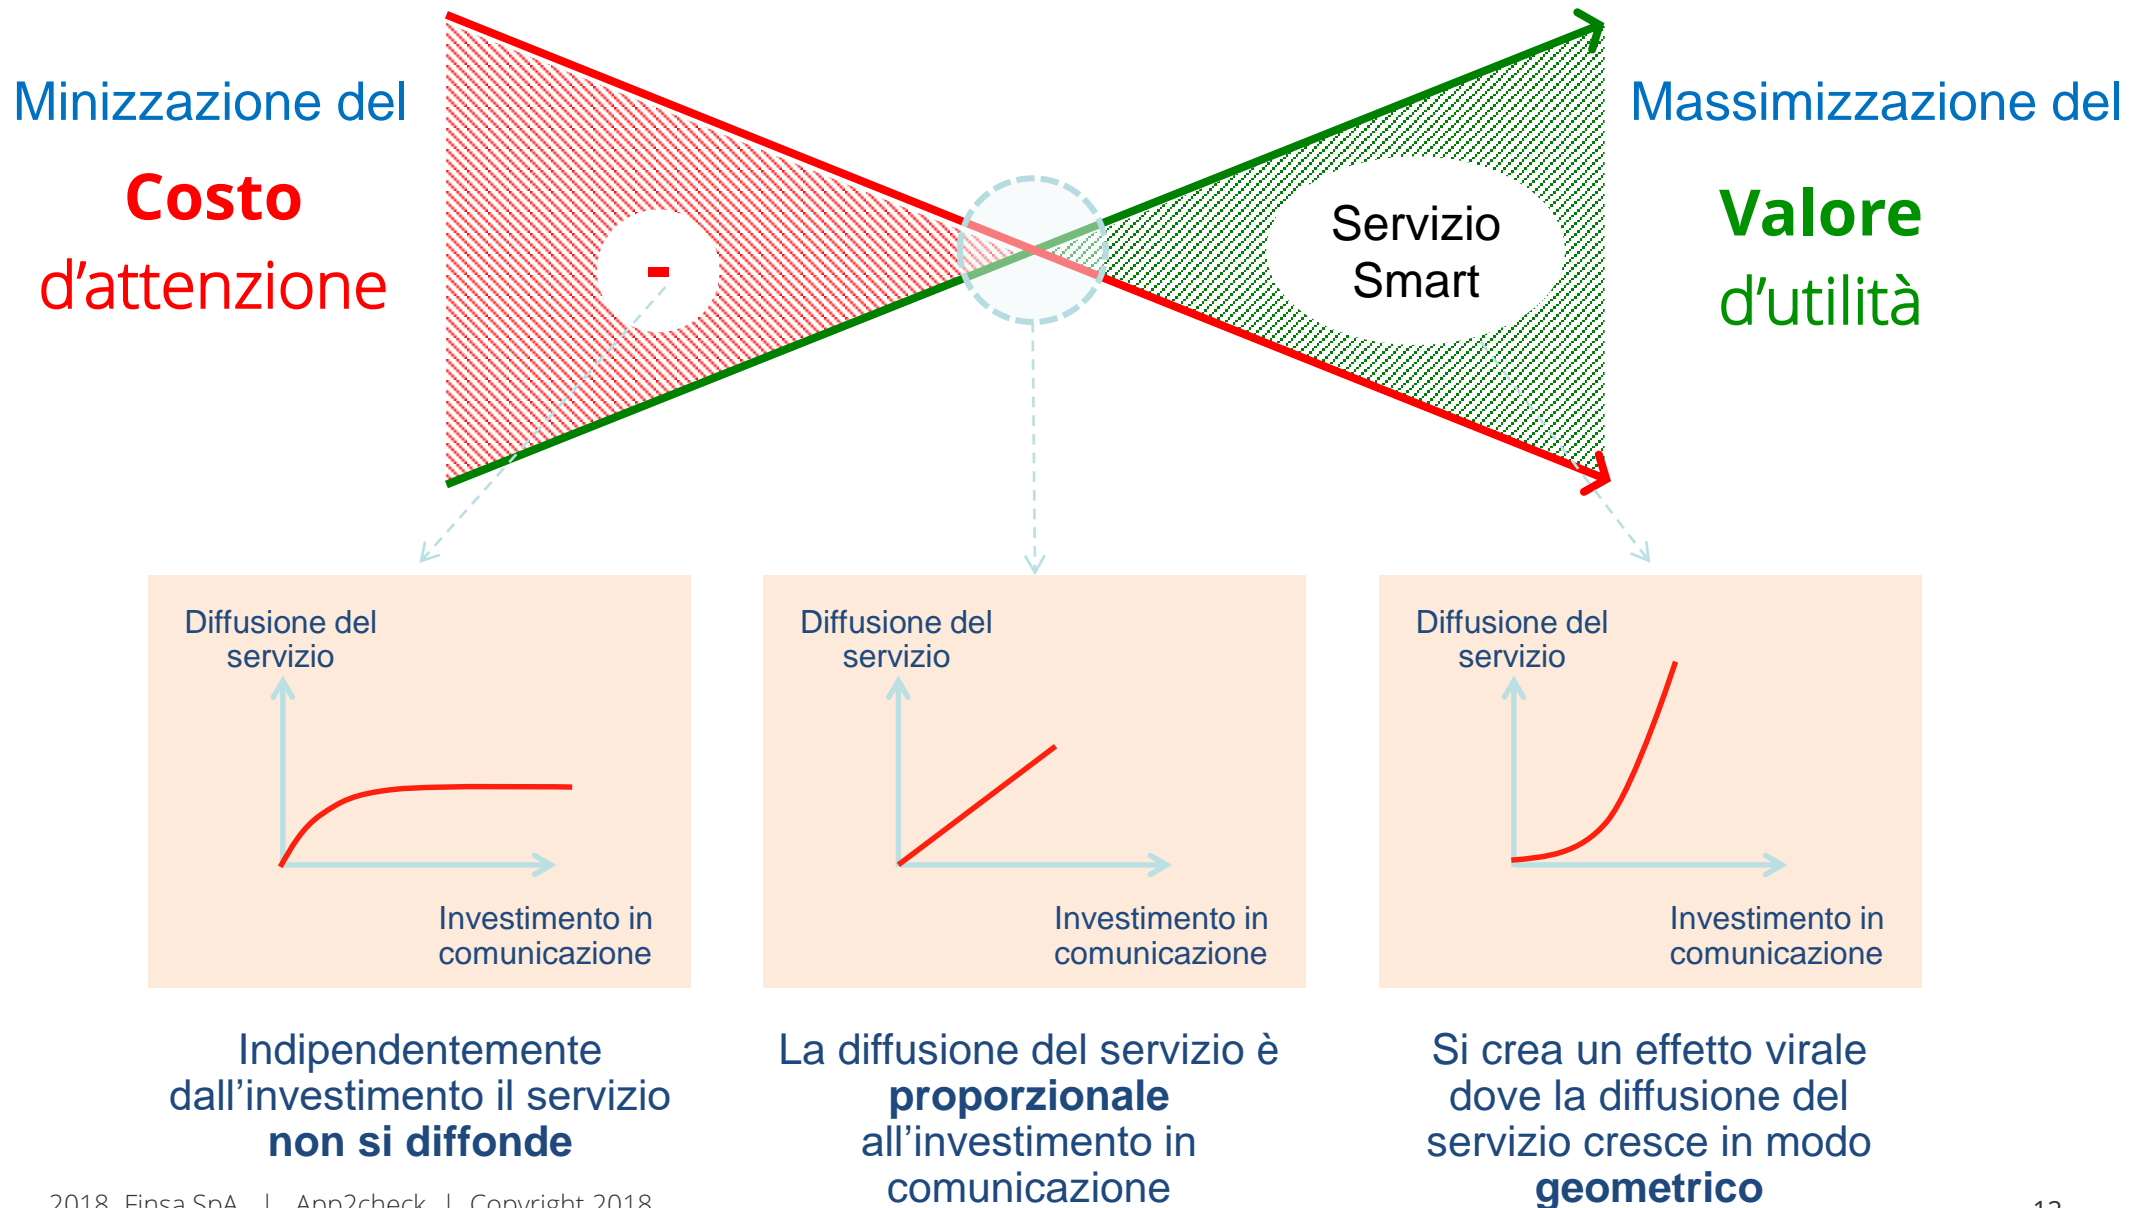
Minizzazione del

Costo

d'attenzione

-

Servizio Smart

Massimizzazione del

Valore

d'utilità

Diffusione del servizio

Investimento in comunicazione

Diffusione del servizio

Investimento in comunicazione

Diffusione del servizio

Investimento in comunicazione

Indipendentemente dall'investimento il servizio **non si diffonde**

La diffusione del servizio è **proporzionale** all'investimento in comunicazione

Si crea un effetto virale dove la diffusione del servizio cresce in modo **geometrico**

2018 Finsa SpA | App2check | Copyright 2018

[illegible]